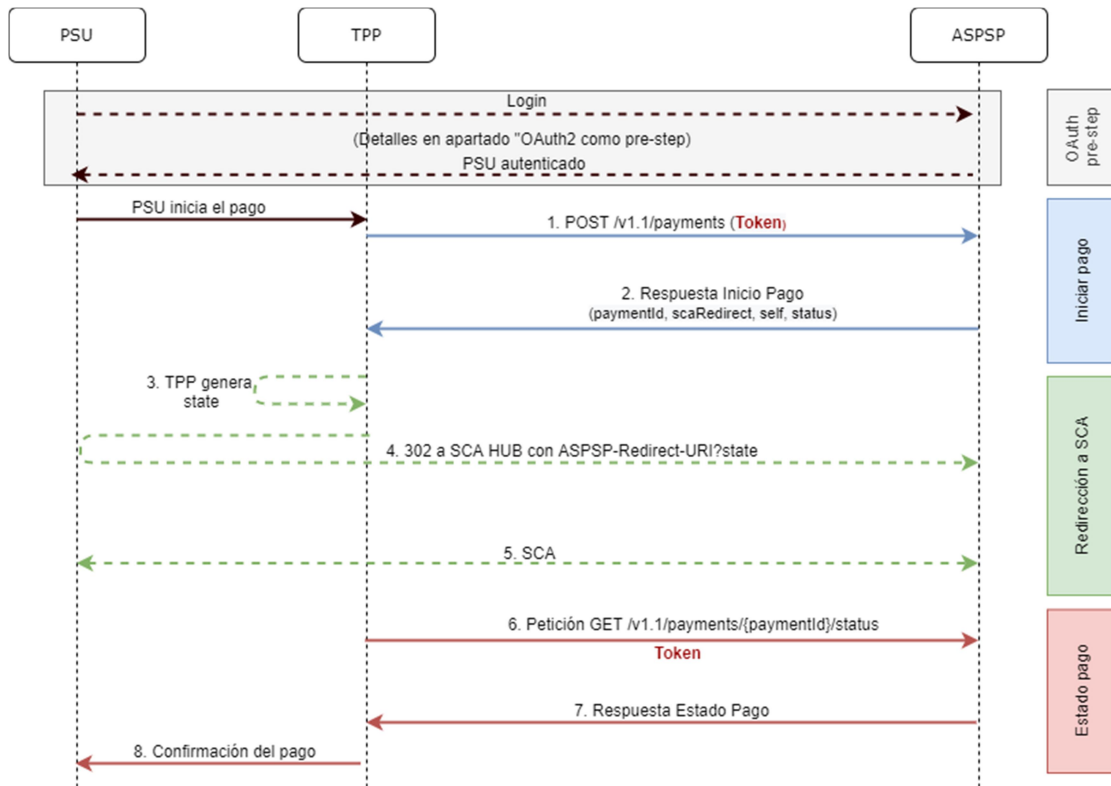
PSU

TPP

ASPSP

Login

(Detalles en apartado "OAuth2 como pre-step)

PSU autenticado

OAuth pre-step

PSU inicia el pago

1. POST /v1.1/payments (Token)

2. Respuesta Inicio Pago (paymentId, scaRedirect, self, status)

Iniciar pago

3. TPP genera state

4. 302 a SCA HUB con ASPSP-Redirect-URI?state

5. SCA

Redirección a SCA

6. Petición GET /v1.1/payments/{paymentId}/status

Token

7. Respuesta Estado Pago

8. Confirmación del pago

Estado pago